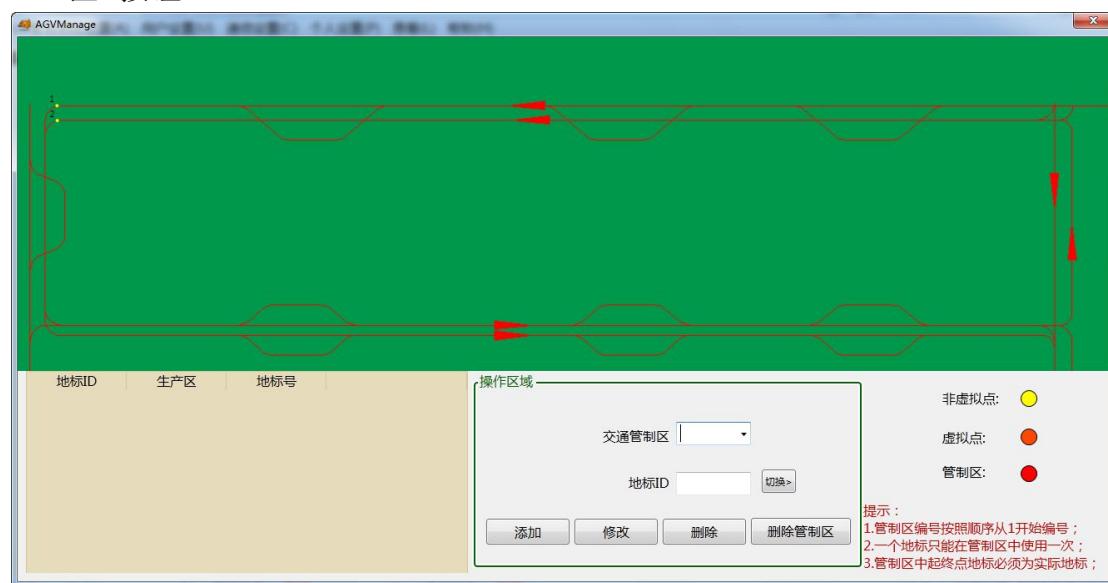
AGVManage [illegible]

1
2

| 地标ID | 生产区 | 地标号 |
|---|---|---|

操作区域

交通管制区

地标ID 切换>

添加 修改 删除 删除管制区

非虚拟点:

虚拟点:

管制区:

提示：
1.管制区编号按照顺序从1开始编号；
2.一个地标只能在管制区中使用一次；
3.管制区中起终点地标必须为实际地标；